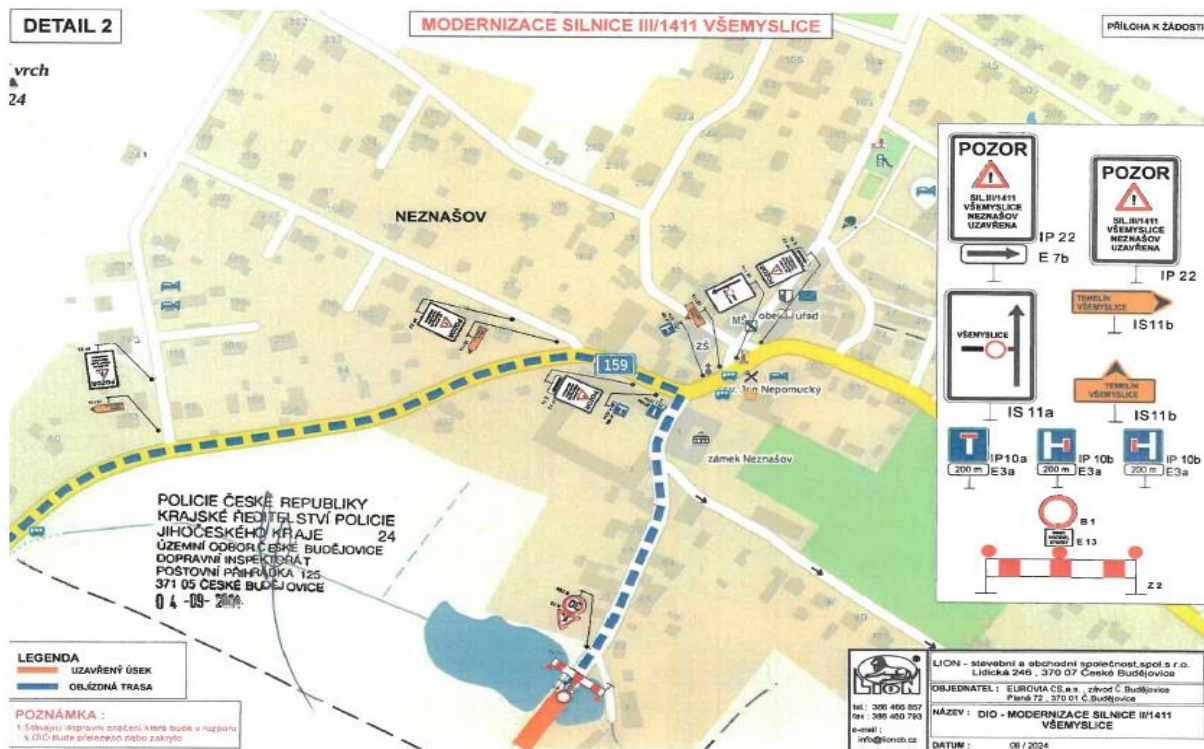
DETAIL 2

MODERNIZACE SILNICE III/1411 VŠEMYSLICE

PŘÍLOHA K ŽÁDOSTI

vrch
24

NEZNAŠOV

159

MŠ
obec úřad
ZŠ
sv. Jan Nepomucký
zámek Neznašov

POZOR
SIL.III/1411 VŠEMYSLICE NEZNAŠOV UZAVŘENA
IP 22
E 7b

POZOR
SIL.III/1411 VŠEMYSLICE NEZNAŠOV UZAVŘENA
IP 22

VŠEMYSLICE
IS 11a

TEMELÍN VŠEMYSLICE
IS11b

TEMELÍN VŠEMYSLICE
IS11b

200 m
IP10a
E3a

200 m
IP 10b
E3a

200 m
IP 10b
E3a

B 1
E 13

Z 2

POLICIE ČESKÉ REPUBLIKY
KRAJSKÉ ŘEDITELSTVÍ POLICIE
JIHOČESKÉHO KRAJE
ÚZEMNÍ ODBOR ČESKÉ BUDĚJOVICE
DOPRAVNÍ INSPEKTORÁT
POŠTOVNÍ PŘIHRÁDKA 125
371 05 ČESKÉ BUDĚJOVICE
04 -09- 2024

24

LEGENDA
UZAVŘENÝ ÚSEK
OBJÍZDNÁ TRASA

POZNÁMKA :
1.Stávající dopravní značení které bude v rozporu s DIO bude přelepeno nebo zakryto

LION - stavební a obchodní společnost,spol.s r.o.
Lidická 246 , 370 07 České Budějovice
tel.: 386 466 857
fax : 386 460 793
e-mail : info@lioncb.cz
OBJEDNATEL : EUROVIA CS,a.s. , závod Č.Budějovice
Planá 72 , 370 01 Č.Budějovice
NÁZEV : DIO - MODERNIZACE SILNICE II/1411 VŠEMYSLICE
DATUM : 08 / 2024